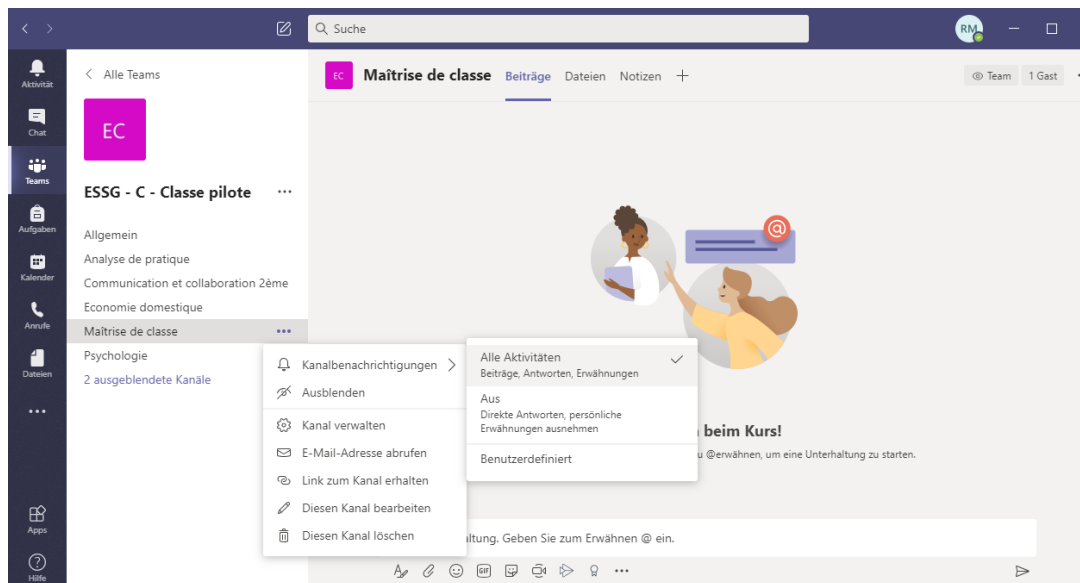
Suche

RM

Aktivität
Chat
Teams
Aufgaben
Kalender
Anrufe
Dateien
...
Apps
Hilfe

Alle Teams

EC

ESSG - C - Classe pilote ...

Allgemein
Analyse de pratique
Communication et collaboration 2ème
Economie domestique
Maîtrise de classe ...
Psychologie
2 ausgeblendete Kanäle

EC Maîtrise de classe Beiträge Dateien Notizen +

Team 1 Gast

Kanalbenachrichtigungen
Ausblenden
Kanal verwalten
E-Mail-Adresse abrufen
Link zum Kanal erhalten
Diesen Kanal bearbeiten
Diesen Kanal löschen

Alle Aktivitäten
Beiträge, Antworten, Erwähnungen
Aus
Direkte Antworten, persönliche Erwähnungen ausnehmen
Benutzerdefiniert

beim Kurs!
u @erwähnen, um eine Unterhaltung zu starten.

ltung. Geben Sie zum Erwähnen @ ein.

...